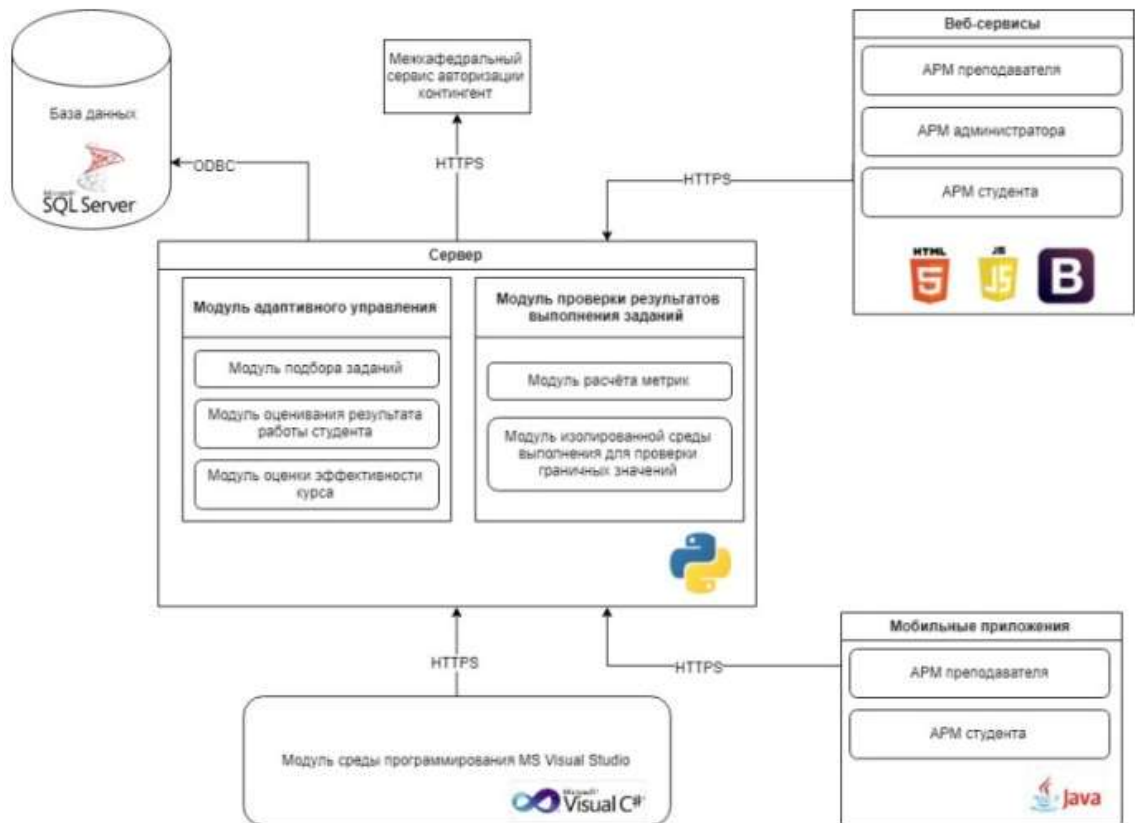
База данных

Microsoft SQL Server

ODBC

Межкафедральный сервис авторизации контингент

HTTPS

Веб-сервисы

АРМ преподавателя

АРМ администратора

АРМ студента

HTTPS

HTML 5

JS

B

Сервер

Модуль адаптивного управления

Модуль подбора заданий

Модуль оценивания результата работы студента

Модуль оценки эффективности курса

Модуль проверки результатов выполнения заданий

Модуль расчёта метрик

Модуль изолированной среды выполнения для проверки граничных значений

HTTPS

HTTPS

Мобильные приложения

АРМ преподавателя

АРМ студента

Java

Модуль среды программирования MS Visual Studio

Microsoft Visual C#